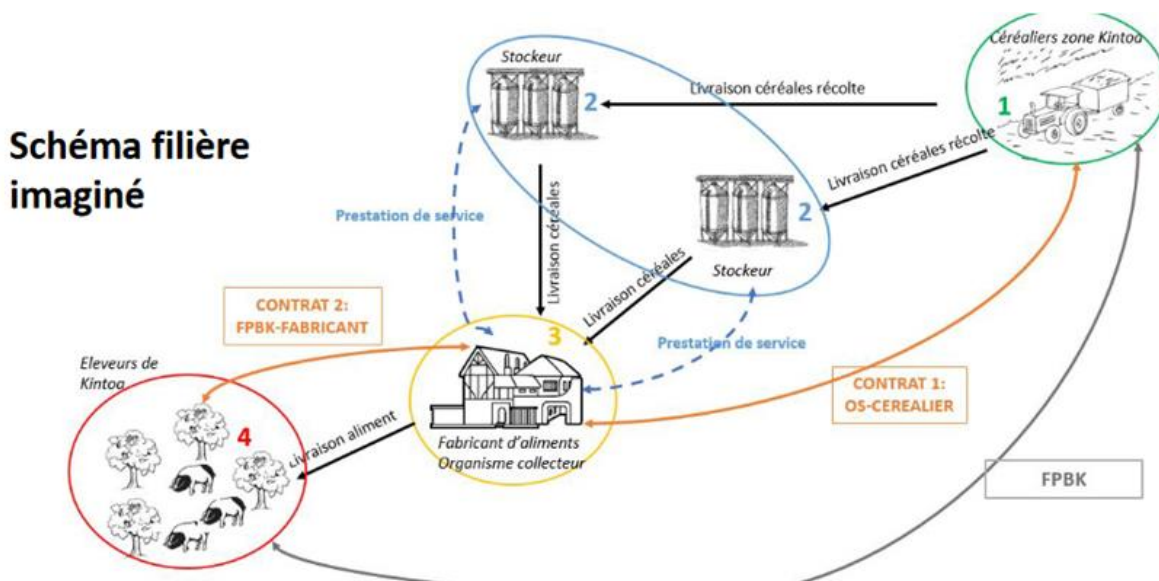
Schéma filière imaginé

Stockeur

2

Livraison céréales récolte

Céréaliers zone Kintoa

1

Livraison céréales récolte

Prestation de service

Livraison céréales

2

Stockeur

Livraison céréales

CONTRAT 2: FPBK-FABRICANT

3

Prestation de service

Eleveurs de Kintoa

4

Livraison aliment

Fabricant d'aliments Organisme collecteur

CONTRAT 1: OS-CEREALIER

FPBK